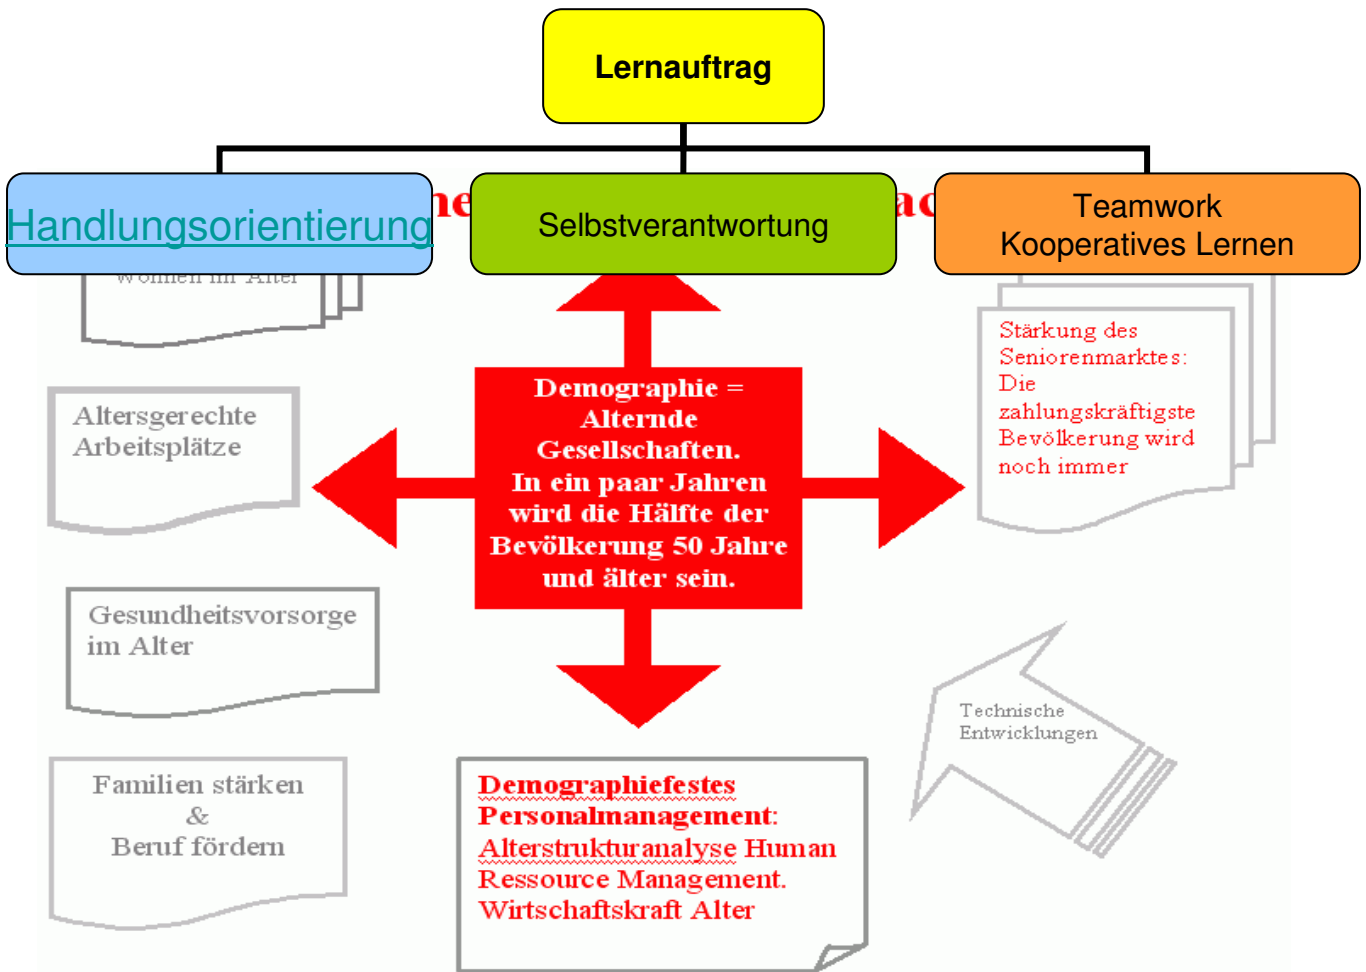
Lernauftrag

Handlungsorientierung

Selbstverantwortung

Teamwork
Kooperatives Lernen

Wohnen im Alter

Altersgerechte Arbeitsplätze

Gesundheitsvorsorge im Alter

Familien stärken
&
Beruf fördern

Demographie = Alternde Gesellschaften.
In ein paar Jahren wird die Hälfte der Bevölkerung 50 Jahre und älter sein.

Stärkung des Seniorenmarktes:
Die zahlungskräftigste Bevölkerung wird noch immer

Technische Entwicklungen

Demographiefestes Personalmanagement:
Alterstrukturanalyse Human Ressource Management.
Wirtschaftskraft Alter